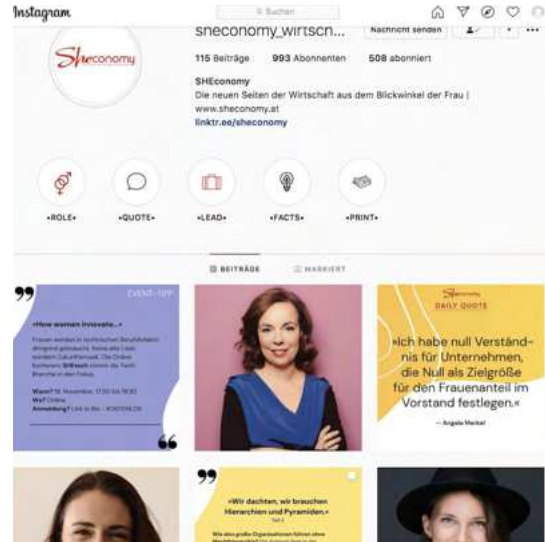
Instagram

Suchen

SHeconomy

sheconomy_wirtsch...

Nachricht senden

115 Beiträge 993 Abonnenten 508 abonniert

SHEconomy
Die neuen Seiten der Wirtschaft aus dem Blickwinkel der Frau | www.sheconomy.at
linktr.ee/sheconomy

•ROLE• •QUOTE• •LEAD• •FACTS• •PRINT•

BEITRÄGE MARKIERT

EVENT-TIPP

»How women innovate...«

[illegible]

Wann? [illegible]
Wo? Online
Anmeldung? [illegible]

SHeconomy
DAILY QUOTE

»Ich habe null Verständnis für Unternehmen, die Null als Zielgröße für den Frauenanteil im Vorstand festlegen.«

— Angela Merkel

»Wir dachten, wir brauchen Hierarchien und Pyramiden.«

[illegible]